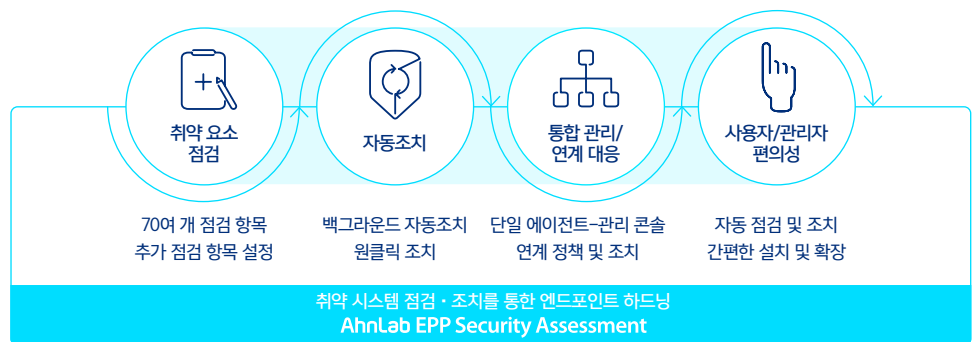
취약 요소 점검

자동조치

통합 관리/ 연계 대응

사용자/관리자 편의성

70여 개 점검 항목
추가 점검 항목 설정

백그라운드 자동조치
원클릭 조치

단일 에이전트-관리 콘솔
연계 정책 및 조치

자동 점검 및 조치
간편한 설치 및 확장

취약 시스템 점검・조치를 통한 엔드포인트 하드닝
AhnLab EPP Security Assessment